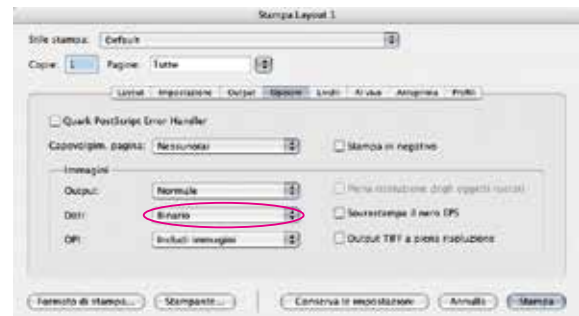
Stampa Layout 1

Stile stampa: Default

Copie: 1 Pagine: Tutte

Layout | Impostazione | Output | Opzioni | Limiti | Al vivo | Anteprima | Profili

Quark PostScript Error Handler

Capovolgim. pagina: Nessuno

Stampa in negativo

Immagini

Output: Normale

Piena risoluzione degli oggetti ruotati

Dati: Binario

Sovrastampa il nero EPS

OPI: Includi immagini

Output TIFF a piena risoluzione

Formato di stampa... | Stampante... | Conserva le impostazioni | Annulla | Stampa